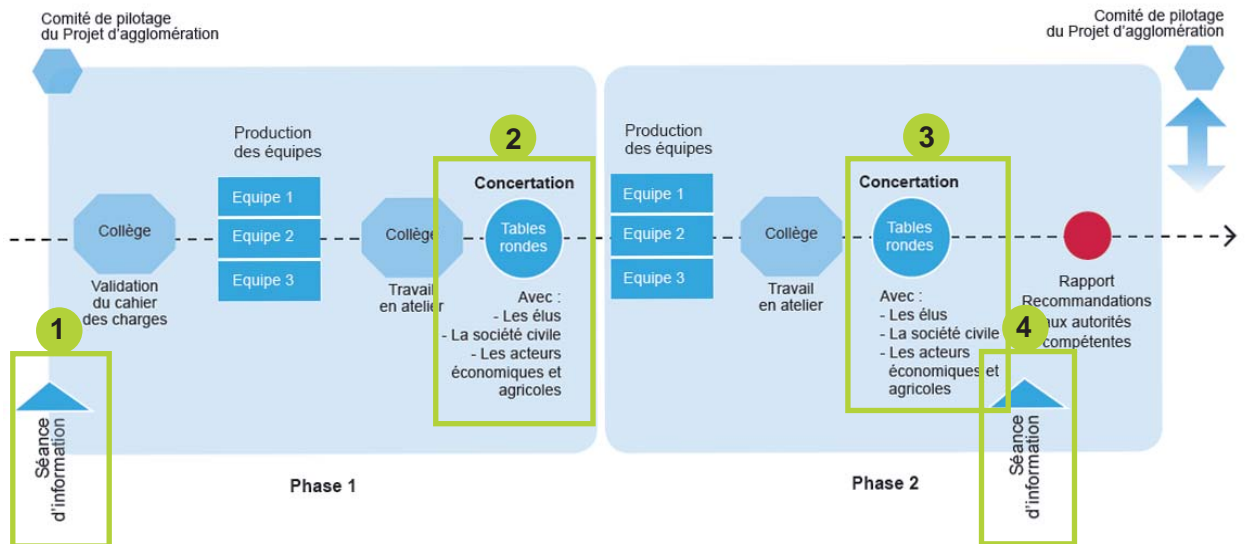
Comité de pilotage du Projet d'agglomération

Comité de pilotage du Projet d'agglomération

Production des équipes

2

Production des équipes

3

Concertation

Concertation

Collège

Equipe 1

Equipe 2

Equipe 3

Collège

Tables rondes

Equipe 1

Equipe 2

Equipe 3

Collège

Tables rondes

Validation du cahier des charges

Travail en atelier

Avec :
- Les élus
- La société civile
- Les acteurs économiques et agricoles

Travail en atelier

Avec :
- Les élus
- La société civile
- Les acteurs économiques et agricoles

Rapport Recommandations aux autorités compétentes

1

4

Séance d'information

Phase 1

Phase 2

Séance d'information